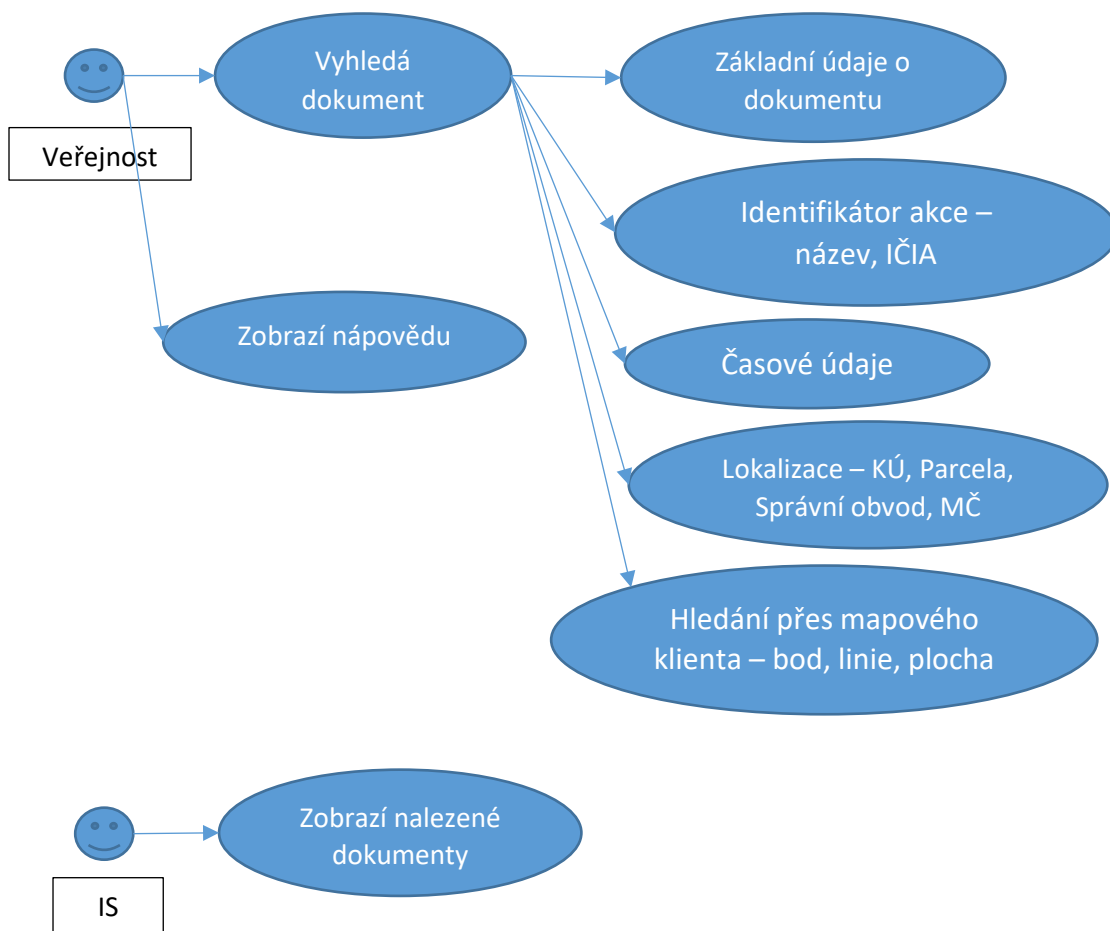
Veřejnost

Vyhledá dokument

Základní údaje o dokumentu

Identifikátor akce – název, IČIA

Zobrazí nápovědu

Časové údaje

Lokalizace – KÚ, Parcela, Správní obvod, MČ

Hledání přes mapového klienta – bod, linie, plocha

Zobrazí nalezené dokumenty

IS